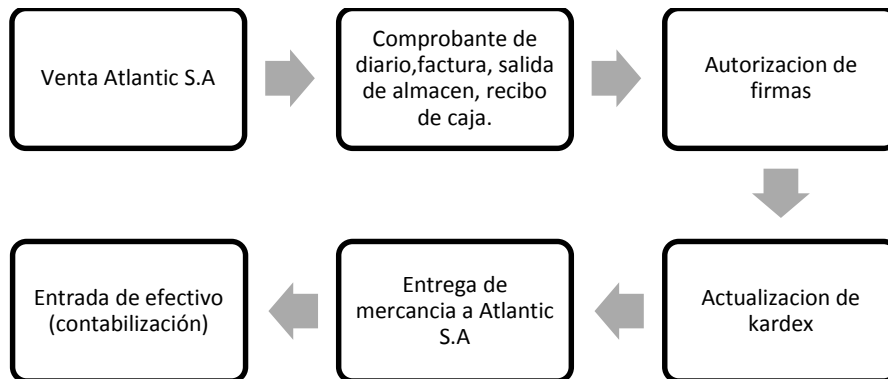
Venta Atlantic S.A

Comprobante de diario,factura, salida de almacen, recibo de caja.

Autorizacion de firmas

Actualizacion de kardex

Entrega de mercancia a Atlantic S.A

Entrada de efectivo (contabilización)